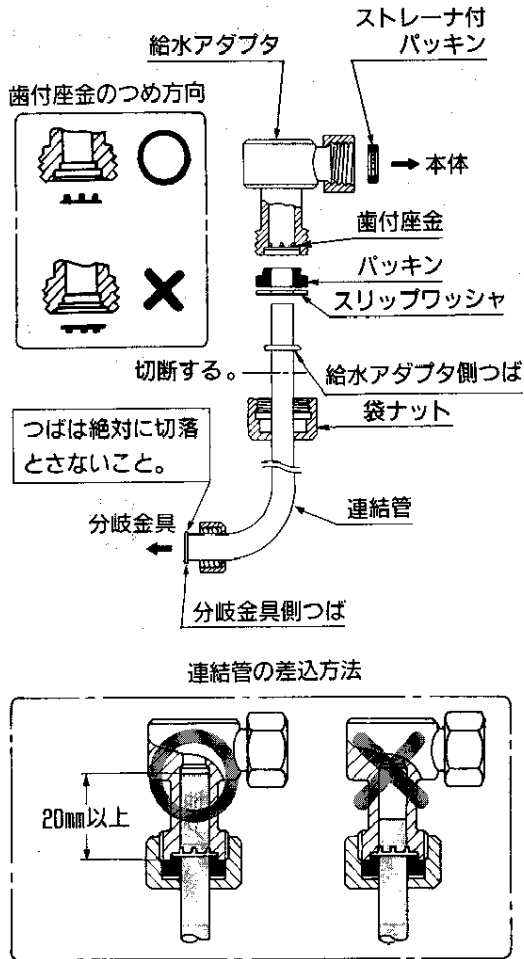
給水アダプタ

ストレーナ付
パッキン

歯付座金のつめ方向

○

×

本体

歯付座金

パッキン

スリップワッシャ

切断する。

給水アダプタ側つば

袋ナット

つばは絶対に切落
とさないこと。

分岐金具

連結管

分岐金具側つば

連結管の差込方法

20mm以上